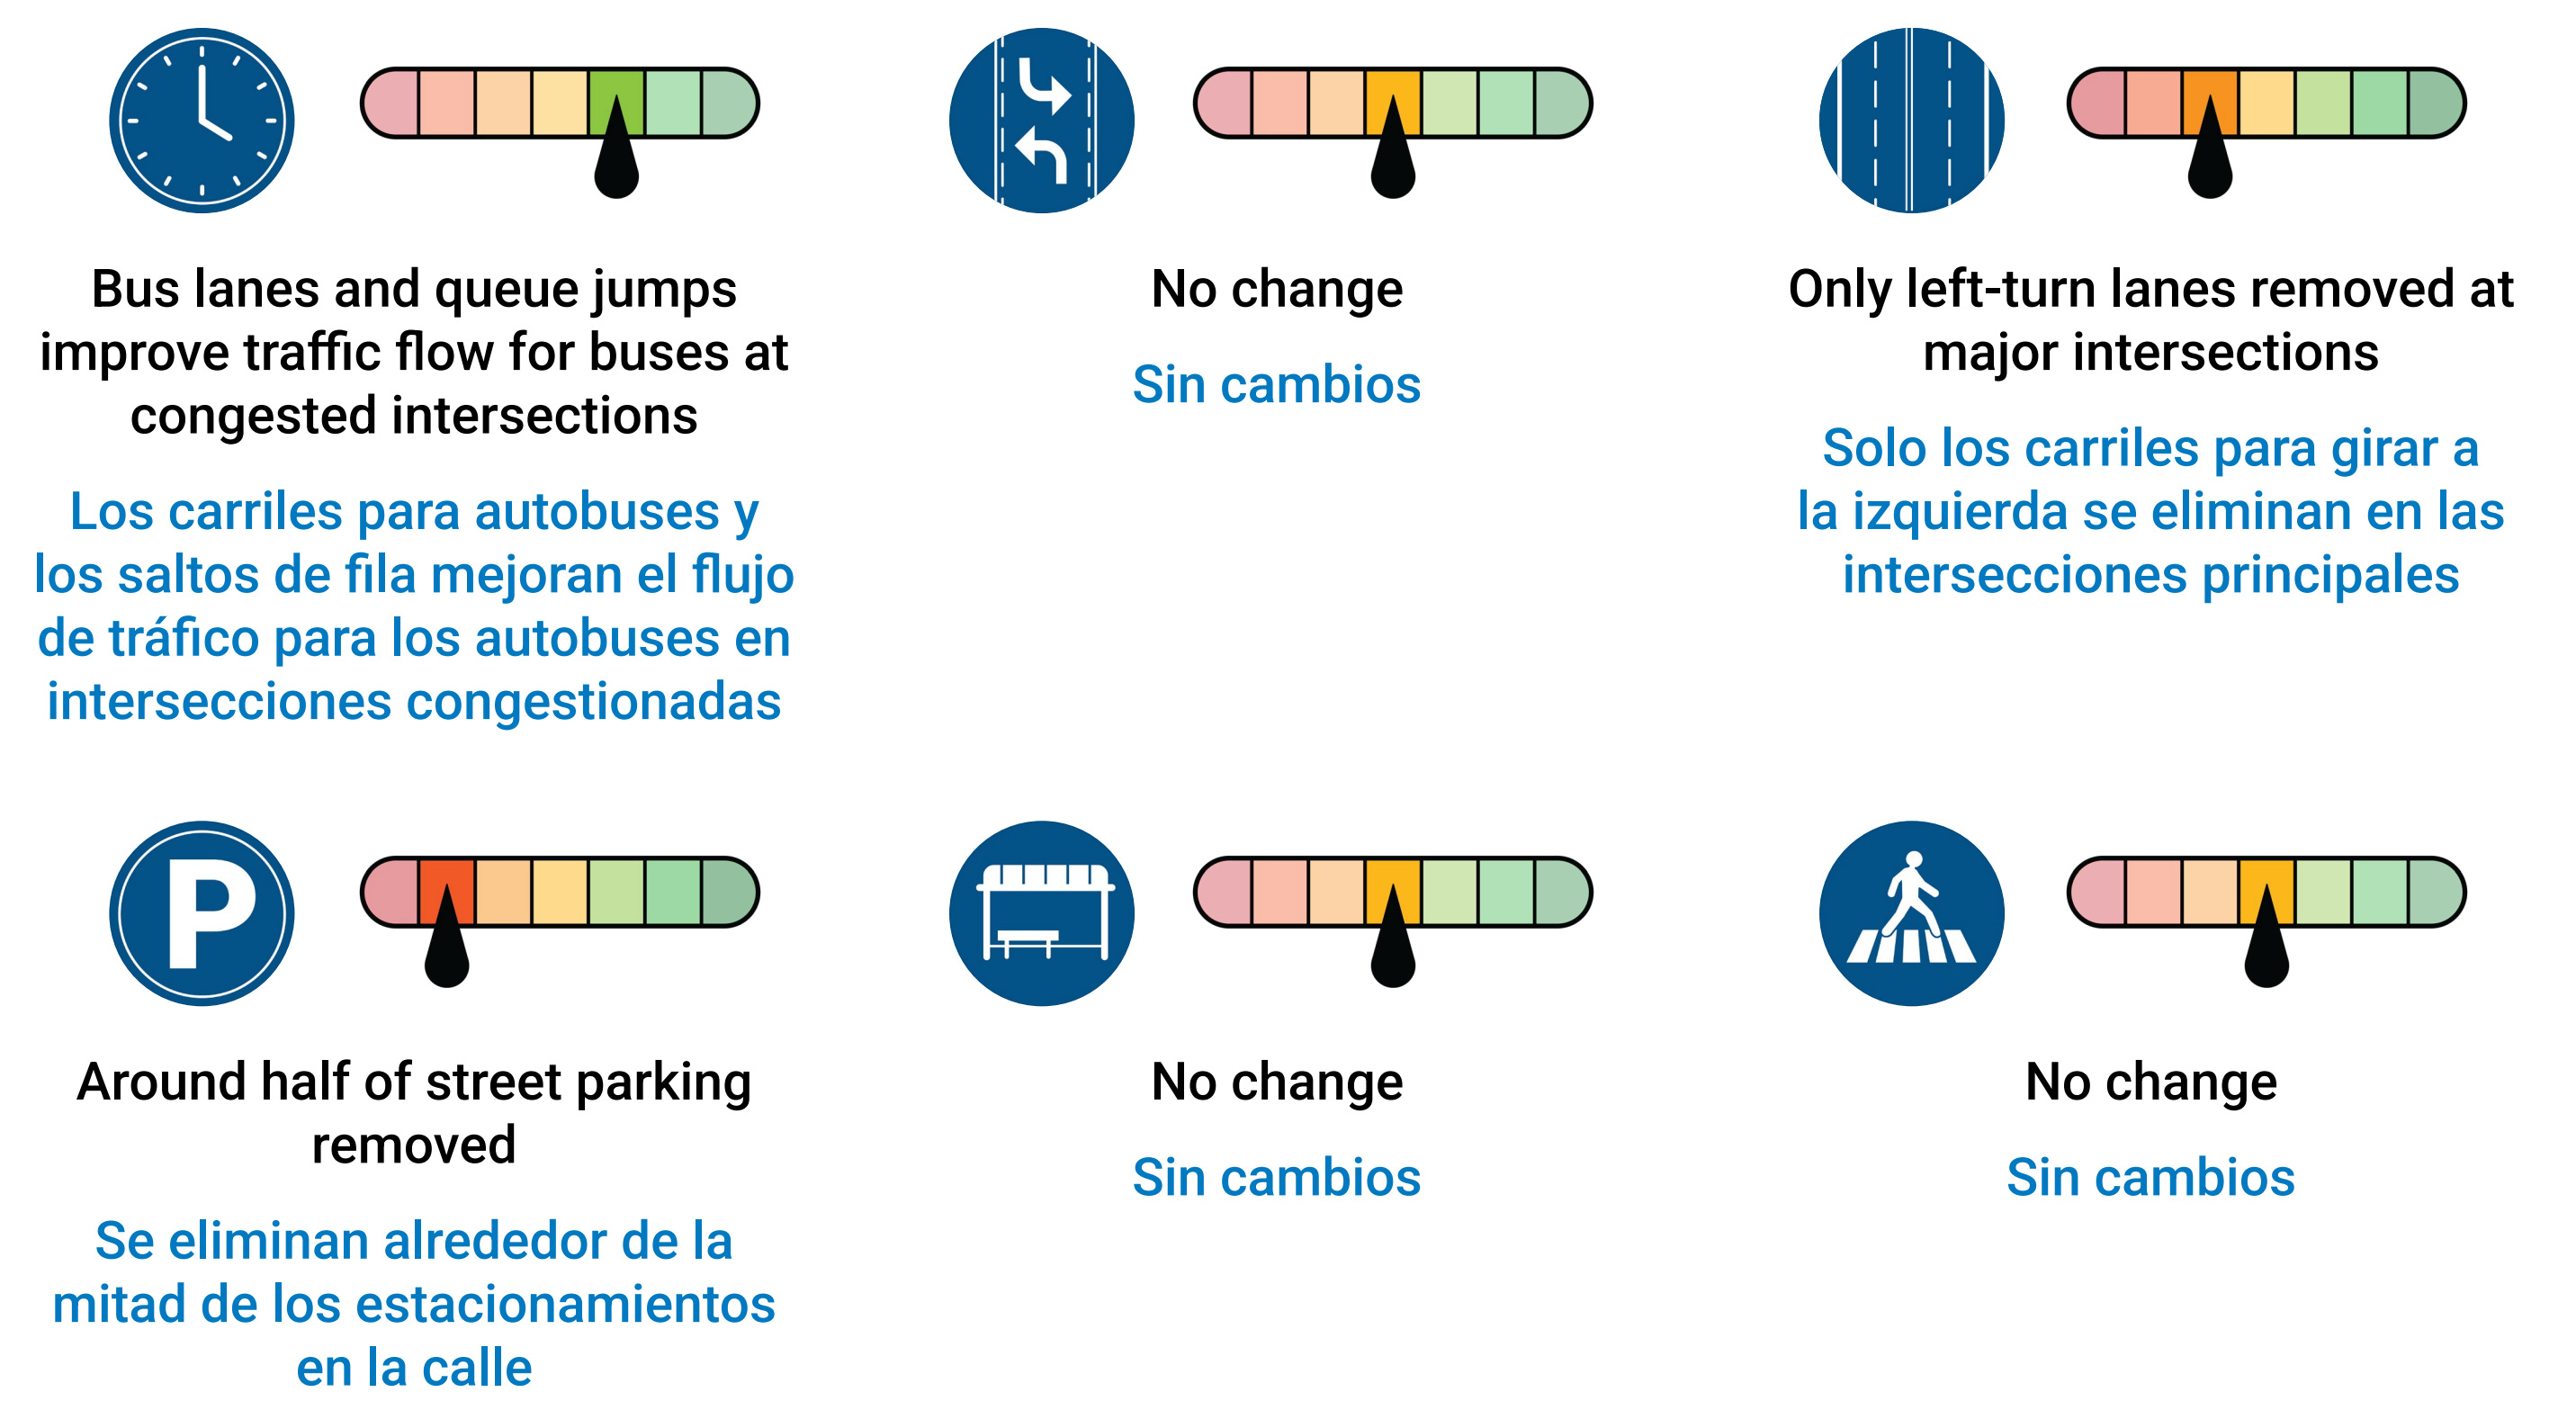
Bus lanes and queue jumps improve traffic flow for buses at congested intersections

Los carriles para autobuses y los saltos de fila mejoran el flujo de tráfico para los autobuses en intersecciones congestionadas

No change

Sin cambios

Only left-turn lanes removed at major intersections

Solo los carriles para girar a la izquierda se eliminan en las intersecciones principales

P

Around half of street parking removed

Se eliminan alrededor de la mitad de los estacionamientos en la calle

No change

Sin cambios

No change

Sin cambios